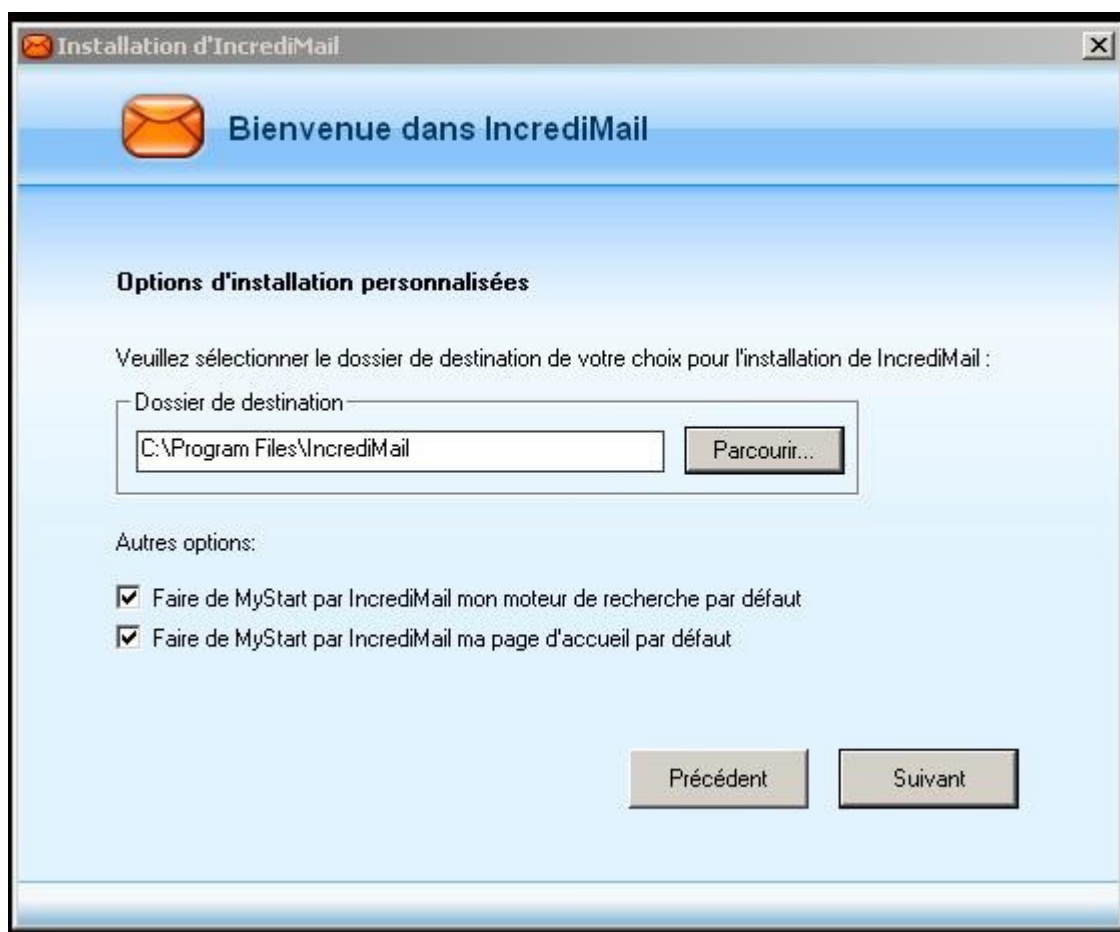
Installation d'IncrediMail

Bienvenue dans IncrediMail

Options d'installation personnalisées

Veuillez sélectionner le dossier de destination de votre choix pour l'installation de IncrediMail :

Dossier de destination

C:\Program Files\IncrediMail

Parcourir...

Autres options:

Faire de MyStart par IncrediMail mon moteur de recherche par défaut

Faire de MyStart par IncrediMail ma page d'accueil par défaut

Précédent

Suivant